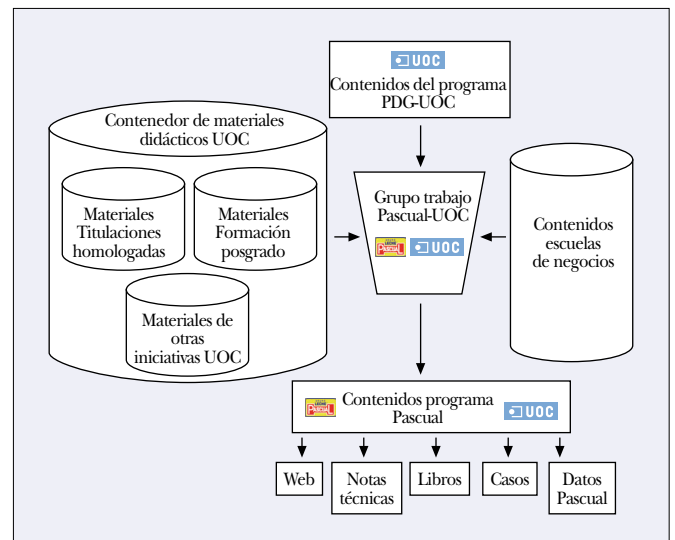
UOC
Contenidos del programa PDG-UOC

Contenedor de materiales didácticos UOC

Materiales Titulaciones homologadas

Materiales Formación posgrado

Materiales de otras iniciativas UOC

Grupo trabajo Pascual-UOC

Pascual UOC

Contenidos escuelas de negocios

Pascual Contenidos programa Pascual UOC

Web

Notas técnicas

Libros

Casos

Datos Pascual